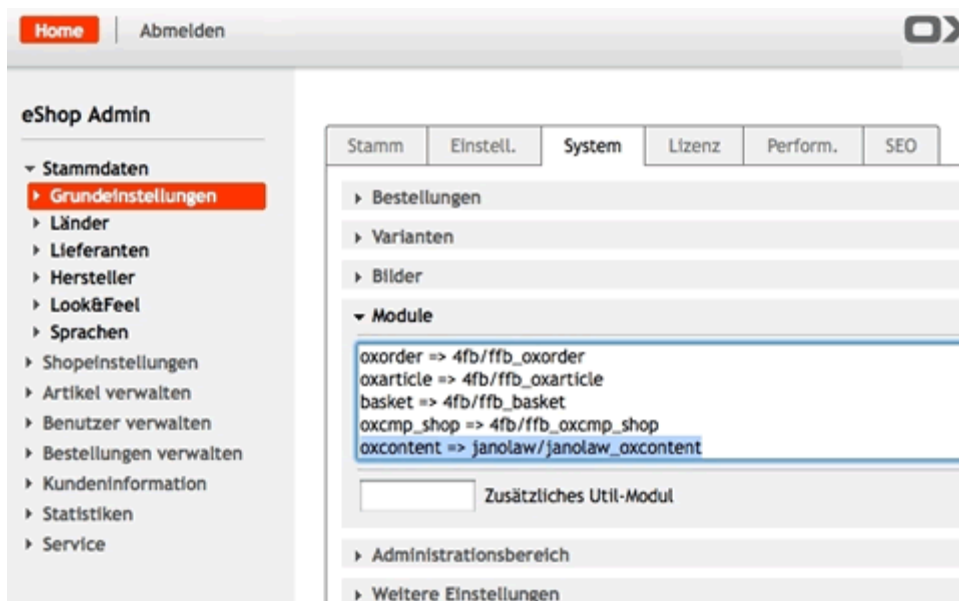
Home | Abmelden

OX

eShop Admin

Stammdaten
Grundeinstellungen
Länder
Lieferanten
Hersteller
Look&Feel
Sprachen
Shopeinstellungen
Artikel verwalten
Benutzer verwalten
Bestellungen verwalten
Kundeninformation
Statistiken
Service

Stamm | Einstell. | System | Lizenz | Perform. | SEO

Bestellungen
Varianten
Bilder
Module

oxorder => 4fb/ffb_oxorder
oxarticle => 4fb/ffb_oxarticle
basket => 4fb/ffb_basket
oxcmp_shop => 4fb/ffb_oxcmp_shop
oxcontent => janolaw/janolaw_oxcontent

Zusätzliches Util-Modul

Administrationsbereich
Weitere Einstellungen